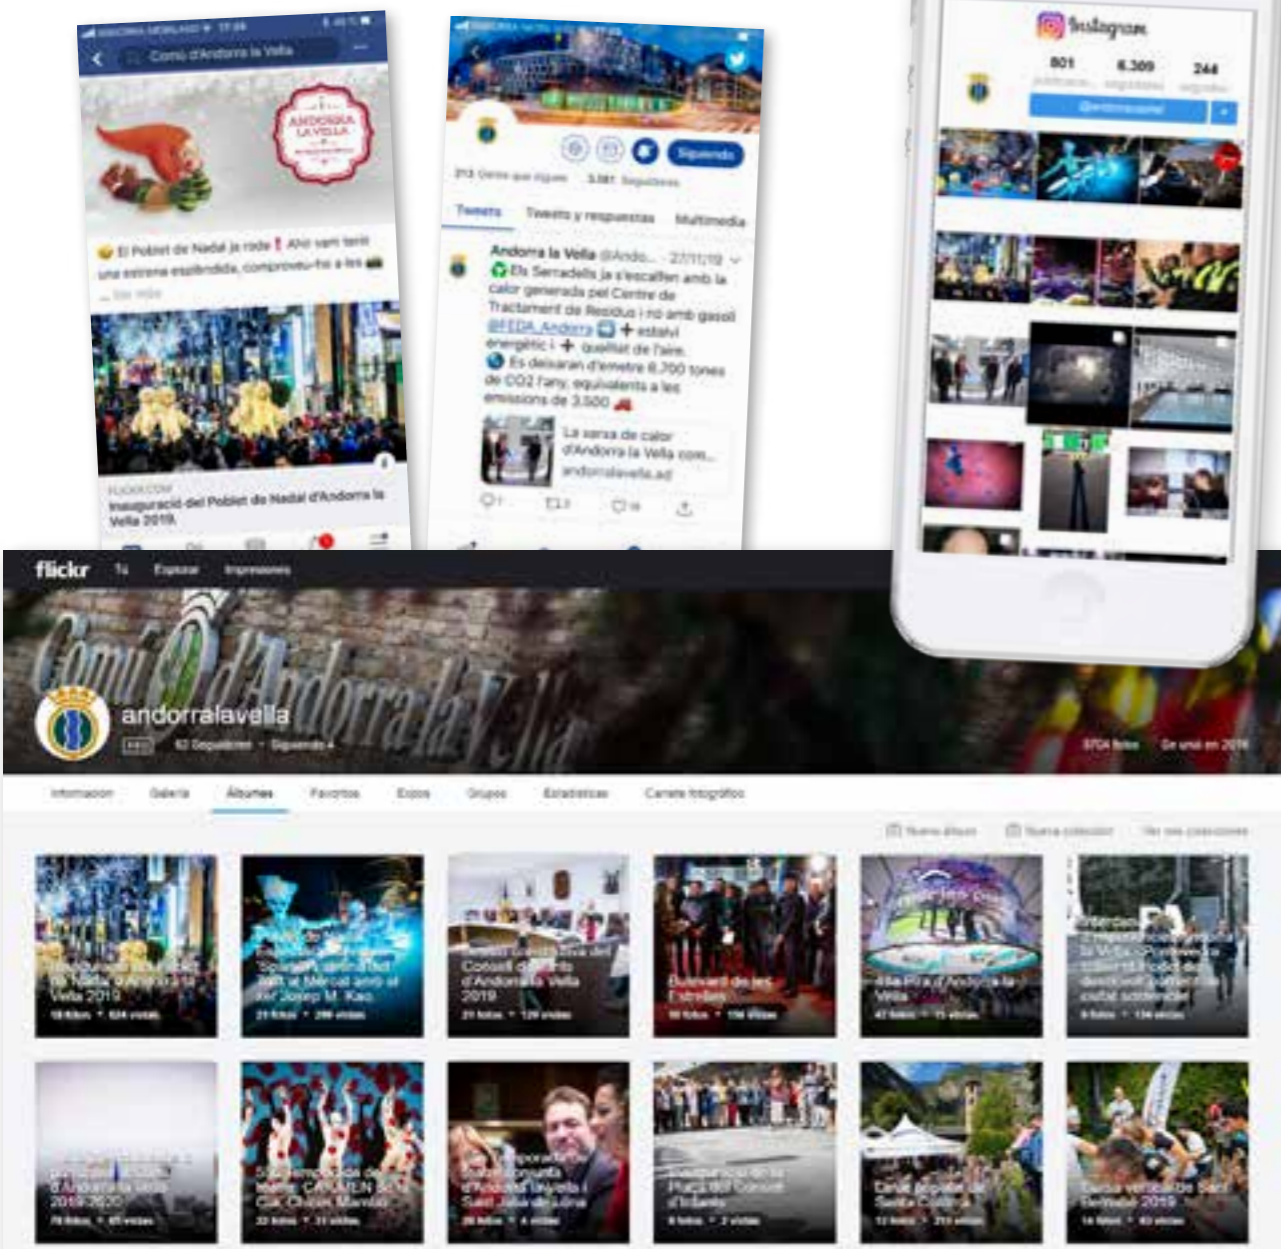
Comú d'Andorra la Vella

ANDORRA LA VELLA

😊 El Poblet de Nadal ja roda❗ Aquest any tenim una estrena esplèndida, compro­veu-ho a les 🚆

FLICKR.COM
Inauguració del Poblet de Nadal d'Andorra la Vella 2019

Siguiendo

Tweets Tweets y respuestas Multimedia

Andorra la Vella @Ando... · 27/11/19
♻️ Els Serradells ja s'escalfen amb la calor generada pel Centre de Tractament de Residus i no amb gasoil @FEDA_Andorra ➡️ + estalvi energètic i ➕ qualitat de l'aire.
🌏 Es deixaran d'emetre 6.700 tones de CO2 l'any, equivalents a les emissions de 3.500 🚗

La xarxa de calor d'Andorra la Vella com...
andorralavella.ad

Instagram
801 6.309 244
@andorralavella

flickr Tú Explorar Impresiones

Comú d'Andorra la Vella

andorralavella
62 Seguidores · Siguiendo 4
5704 fotos Se unió en 2016

Información Galería Álbumes Favoritos Estos Grupos Estadísticas Carrete fotográfico

Nuevo álbum Nueva colección Ver mis colecciones

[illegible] Nadal d'Andorra la Vella 2019
18 fotos · 624 vistas

Espectacle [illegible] al Mercat amb el Sr. Josep M. Kao
21 fotos · 298 vistas

Consell de Comú d'Andorra la Vella 2019
21 fotos · 129 vistas

Boulevard de les Estrelles
56 fotos · 156 vistas

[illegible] d'Andorra la Vella
47 fotos · 15 vistas

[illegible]
8 fotos · 134 vistas

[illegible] d'Andorra la Vella 2019-2020
78 fotos · 65 vistas

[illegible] CARMEN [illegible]
22 fotos · 23 vistas

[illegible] d'Andorra la Vella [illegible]
28 fotos · 4 vistas

Inauguració de la Plaça del Consell d'Infants
8 fotos · 2 vistas

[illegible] Santa Coloma
12 fotos · 213 vistas

Cursa verticalde Sant Serni 2019
14 fotos · 83 vistas